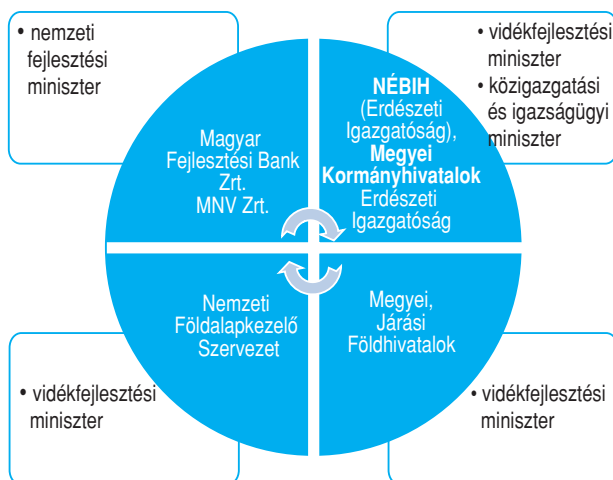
• nemzeti fejlesztési miniszter

• vidékfejlesztési miniszter
• közigazgatási és igazságügyi miniszter

Magyar Fejlesztési Bank Zrt.
MNV Zrt.

NÉBIH
(Erdészeti Igazgatóság),
Megyei Kormányhivatalok
Erdészeti Igazgatóság

Nemzeti Földalapkezelő Szervezet

Megyei, Járási Földhivatalok

• vidékfejlesztési miniszter

• vidékfejlesztési miniszter